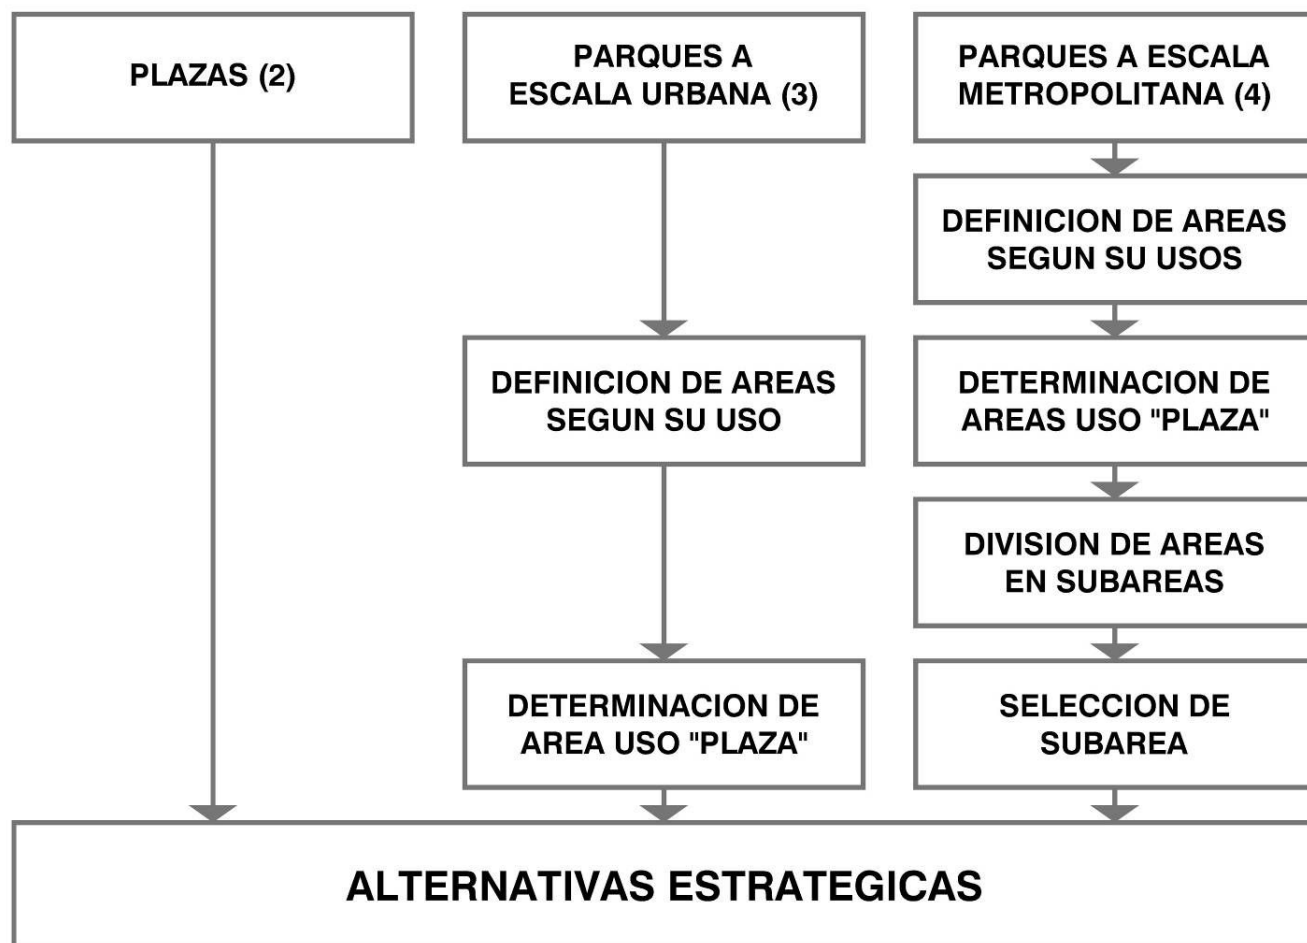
PLAZAS (2)

PARQUES A ESCALA URBANA (3)

PARQUES A ESCALA METROPOLITANA (4)

DEFINICION DE AREAS SEGUN SU USOS

DEFINICION DE AREAS SEGUN SU USO

DETERMINACION DE AREAS USO "PLAZA"

DIVISION DE AREAS EN SUBAREAS

DETERMINACION DE AREA USO "PLAZA"

SELECCION DE SUBAREA

ALTERNATIVAS ESTRATEGICAS